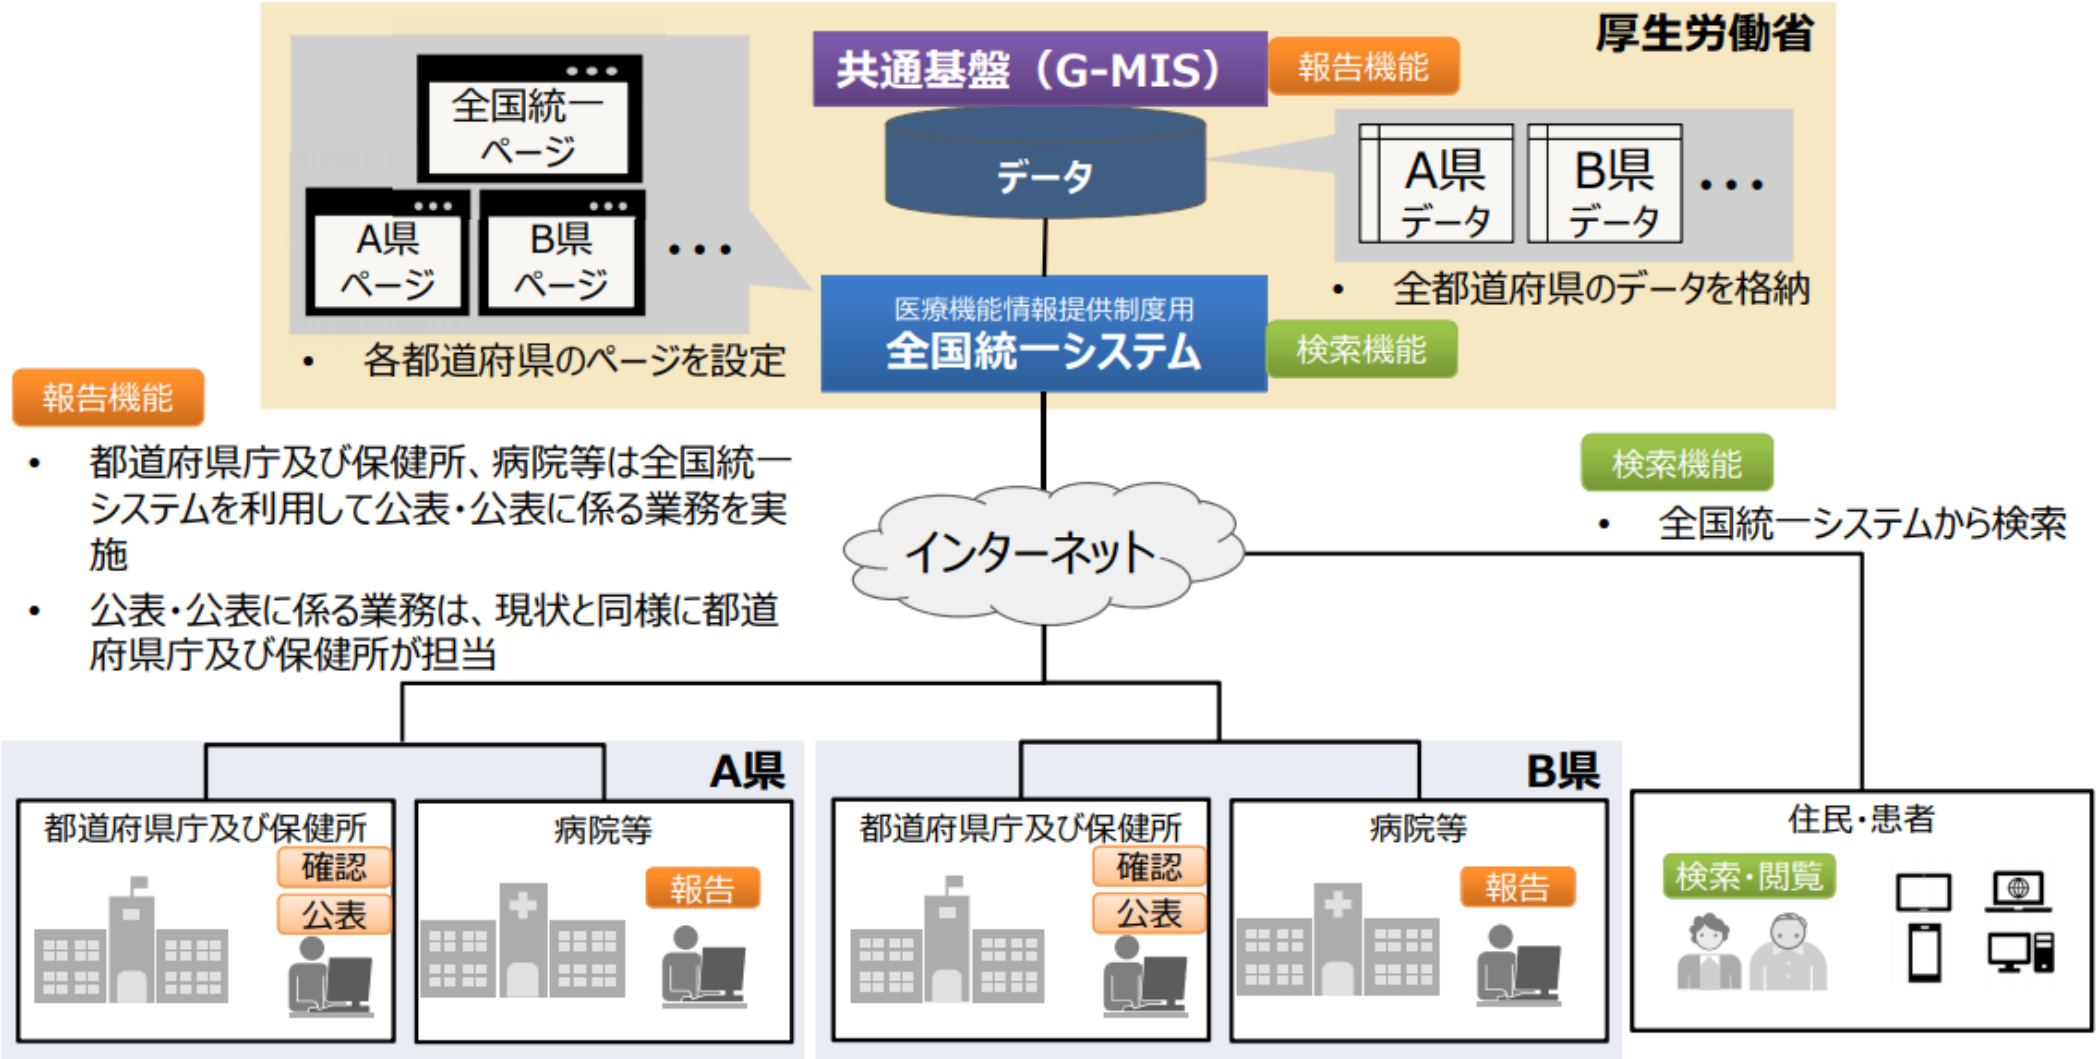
厚生労働省

全国統一ページ

A県ページ

B県ページ

・・・

・ 各都道府県のページを設定

共通基盤（G-MIS）

報告機能

データ

A県データ

B県データ

・・・

・ 全都道府県のデータを格納

医療機能情報提供制度用
全国統一システム

検索機能

報告機能

・ 都道府県庁及び保健所、病院等は全国統一システムを利用して公表・公表に係る業務を実施

・ 公表・公表に係る業務は、現状と同様に都道府県庁及び保健所が担当

インターネット

検索機能

・ 全国統一システムから検索

A県

都道府県庁及び保健所

確認

公表

病院等

報告

B県

都道府県庁及び保健所

確認

公表

病院等

報告

住民・患者

検索・閲覧